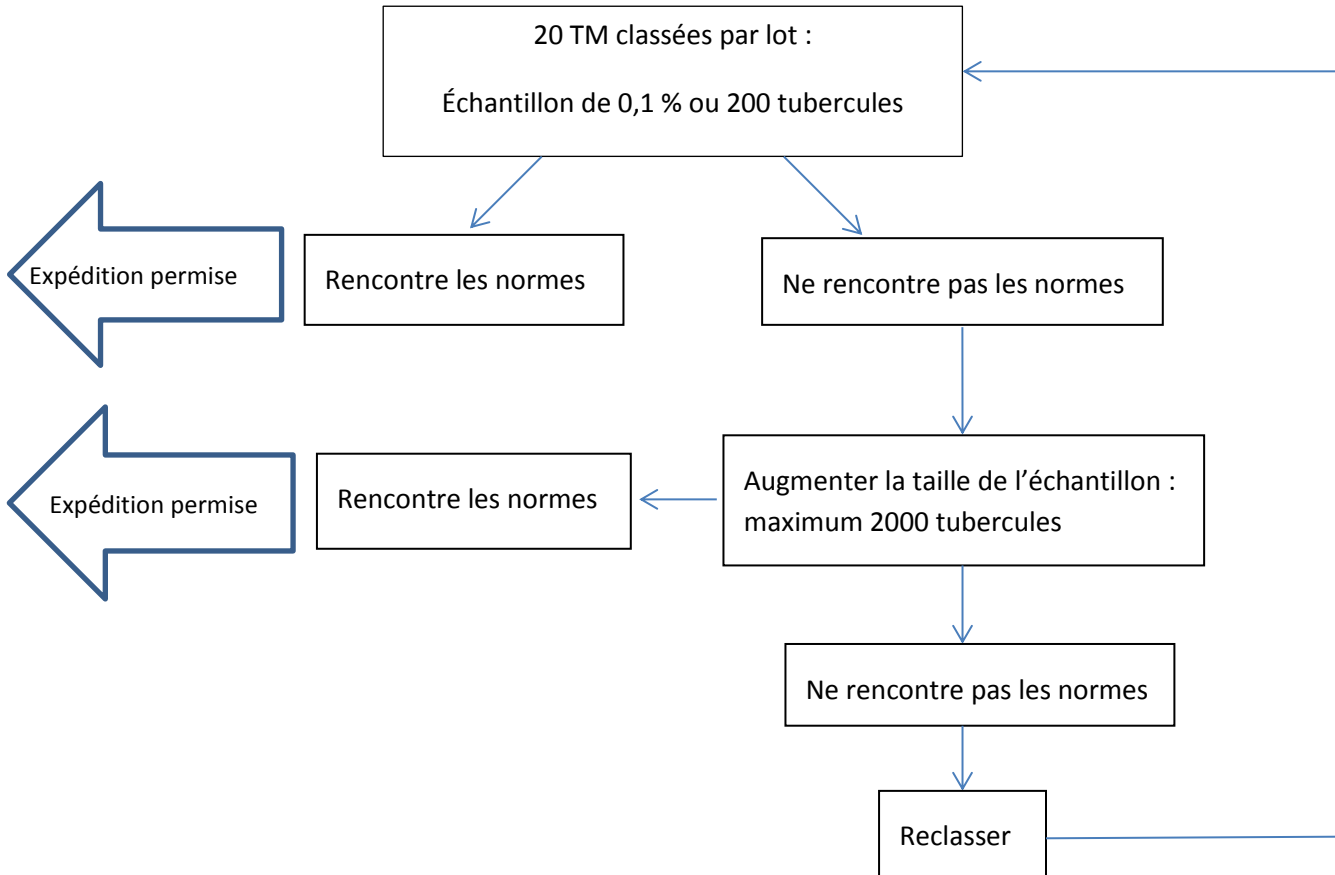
20 TM classées par lot :

Échantillon de 0,1 % ou 200 tubercules

Expédition permise

Rencontre les normes

Ne rencontre pas les normes

Expédition permise

Rencontre les normes

Augmenter la taille de l'échantillon : maximum 2000 tubercules

Ne rencontre pas les normes

Reclasser